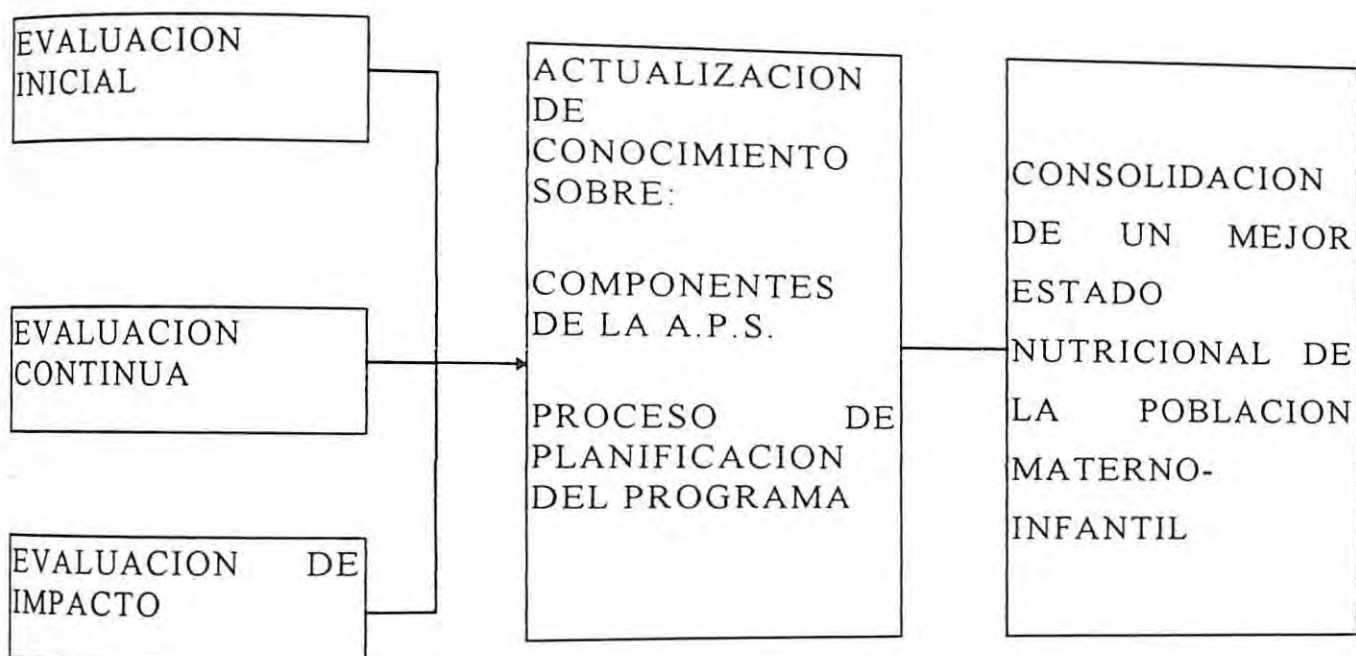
EVALUACION INICIAL

EVALUACION CONTINUA

EVALUACION DE IMPACTO

ACTUALIZACION DE CONOCIMIENTO SOBRE:

COMPONENTES DE LA A.P.S.

PROCESO DE PLANIFICACION DEL PROGRAMA

CONSOLIDACION DE UN MEJOR ESTADO NUTRICIONAL DE LA POBLACION MATERNO-INFANTIL